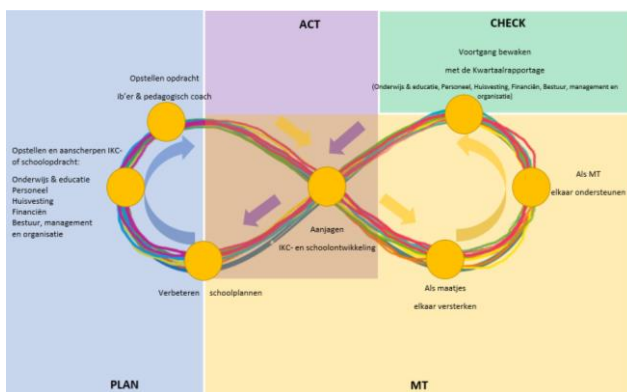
ACT

CHECK

Voortgang bewaken met de Kwartaalrapportage (Onderwijs & educatie, Personeel, Huisvesting, Financiën, Bestuur, management en organisatie)

Opstellen opdracht ib'er & pedagogisch coach

Opstellen en aanscherpen IKC- of schoolopdracht:
Onderwijs & educatie
Personeel
Huisvesting
Financiën
Bestuur, management en organisatie

Aanjagen
IKC- en schoolontwikkeling

Als MT
elkaar ondersteunen

Verbeteren schoolplannen

Als maatjes
elkaar versterken

PLAN

MT